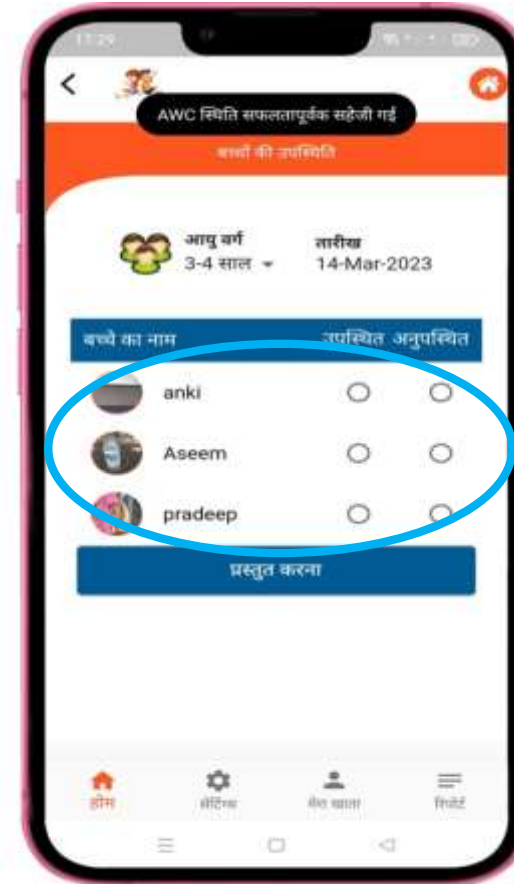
17:29

<

AWC स्थिति सफलतापूर्वक सहेजी गई

बच्चों की उपस्थिति

आयु वर्ग
3-4 साल

तारीख
14-Mar-2023

| बच्चे का नाम | उपस्थित | अनुपस्थित |
|---|---|---|
| anki | | |
| Aseem | | |
| pradeep | | |

प्रस्तुत करना

होम
सेटिंग्स
मेरा खाता
रिपोर्ट